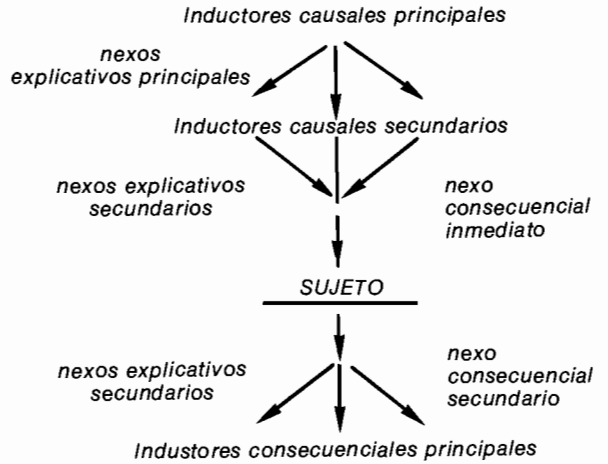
Inductores causales principales

nexos
explicativos principales

Inductores causales secundarios

nexos explicativos
secundarios

nexo
consecuencial
inmediato

SUJETO

nexos explicativos
secundarios

nexo
consecuencial
secundario

Industores consecuenciales principales